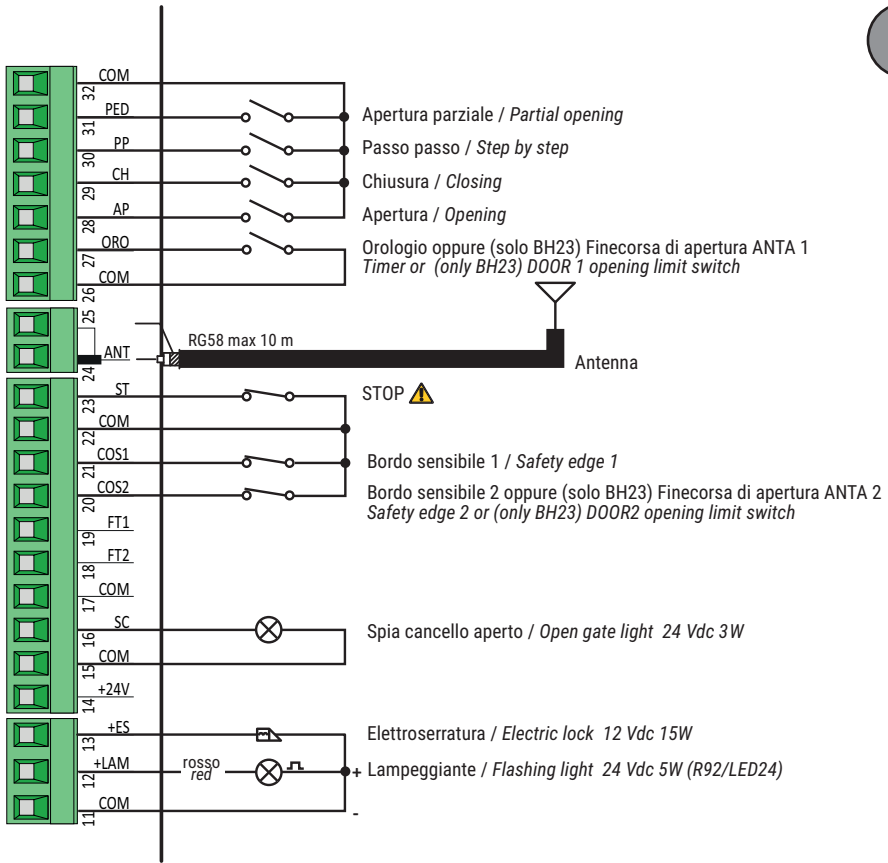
COM
32
PED
31
PP
30
CH
29
AP
28
ORO
27
COM
26
25
ANT
24
ST
23
COM
22
COS1
21
COS2
20
FT1
19
FT2
18
COM
17
SC
16
COM
15
+24V
14
+ES
13
+LAM
12
COM
11

Apertura parziale / *Partial opening*

Passo passo / *Step by step*

Chiusura / *Closing*

Apertura / *Opening*

Orologio oppure (solo BH23) Finecorsa di apertura ANTA 1
*Timer or (only BH23) DOOR 1 opening limit switch*

RG58 max 10 m

Antenna

STOP

Bordo sensibile 1 / *Safety edge 1*

Bordo sensibile 2 oppure (solo BH23) Finecorsa di apertura ANTA 2
*Safety edge 2 or (only BH23) DOOR2 opening limit switch*

Spia cancello aperto / *Open gate light 24 Vdc 3W*

Elettroserratura / *Electric lock 12 Vdc 15W*

rosso
*red*

+ Lampeggiante / *Flashing light 24 Vdc 5W (R92/LED24)*

-